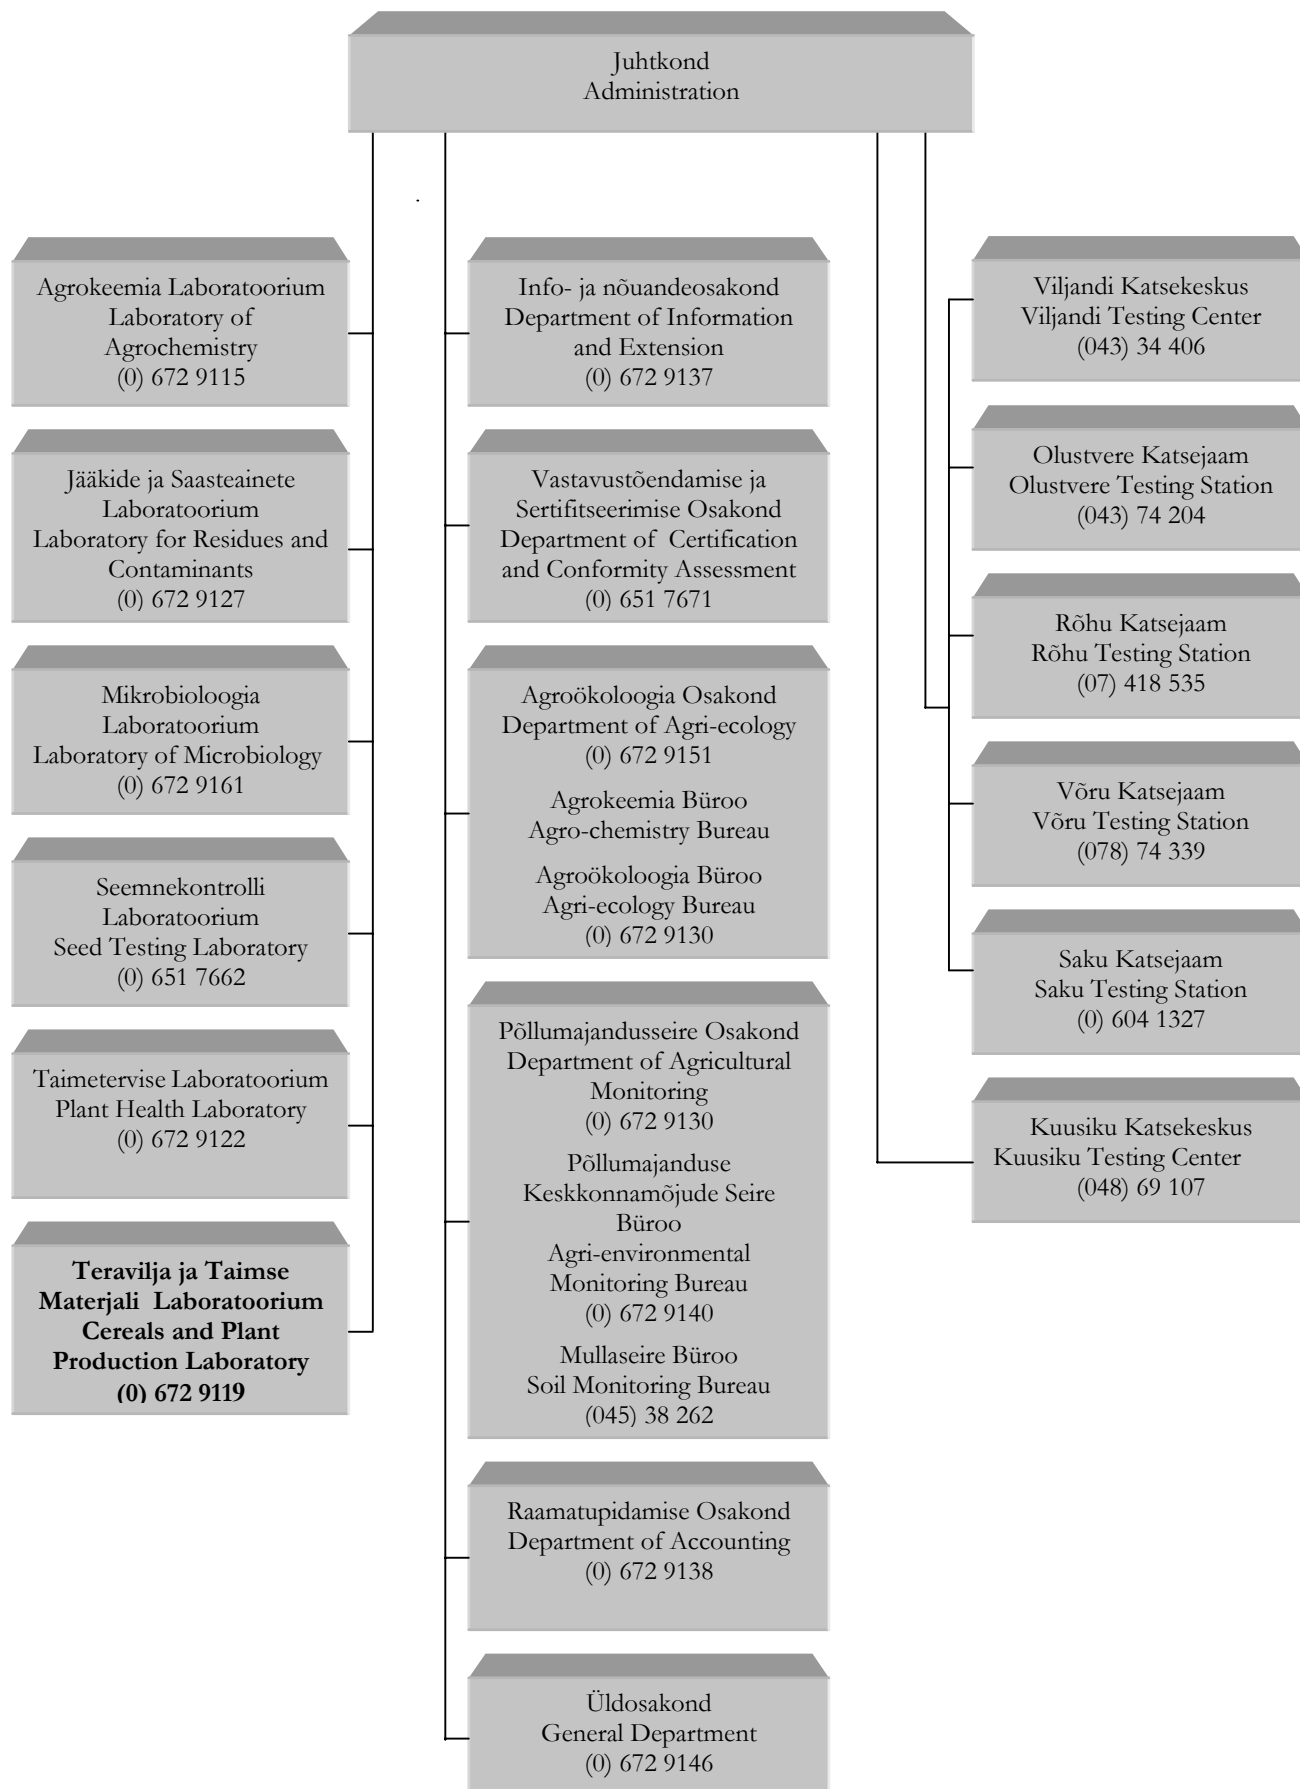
Juhtkond
Administration

Agrokeemia Laboratoorium
Laboratory of Agrochemistry
(0) 672 9115

Jääkide ja Saasteainete Laboratoorium
Laboratory for Residues and Contaminants
(0) 672 9127

Mikrobioloogia Laboratoorium
Laboratory of Microbiology
(0) 672 9161

Seemnekontrolli Laboratoorium
Seed Testing Laboratory
(0) 651 7662

Taimetervise Laboratoorium
Plant Health Laboratory
(0) 672 9122

**Teravilja ja Taimse Materjali Laboratoorium**
**Cereals and Plant Production Laboratory**
**(0) 672 9119**

Info- ja nõuandeosakond
Department of Information and Extension
(0) 672 9137

Vastavustõendamise ja Sertifitseerimise Osakond
Department of Certification and Conformity Assessment
(0) 651 7671

Agroökoloogia Osakond
Department of Agri-ecology
(0) 672 9151
Agrokeemia Büroo
Agro-chemistry Bureau
Agroökoloogia Büroo
Agri-ecology Bureau
(0) 672 9130

Põllumajandusseire Osakond
Department of Agricultural Monitoring
(0) 672 9130
Põllumajanduse Keskkonnamõjude Seire Büroo
Agri-environmental Monitoring Bureau
(0) 672 9140
Mullaseire Büroo
Soil Monitoring Bureau
(045) 38 262

Raamatupidamise Osakond
Department of Accounting
(0) 672 9138

Üldosakond
General Department
(0) 672 9146

Viljandi Katsekeskus
Viljandi Testing Center
(043) 34 406

Olustvere Katsejaam
Olustvere Testing Station
(043) 74 204

Rõhu Katsejaam
Rõhu Testing Station
(07) 418 535

Võru Katsejaam
Võru Testing Station
(078) 74 339

Saku Katsejaam
Saku Testing Station
(0) 604 1327

Kuusiku Katsekeskus
Kuusiku Testing Center
(048) 69 107